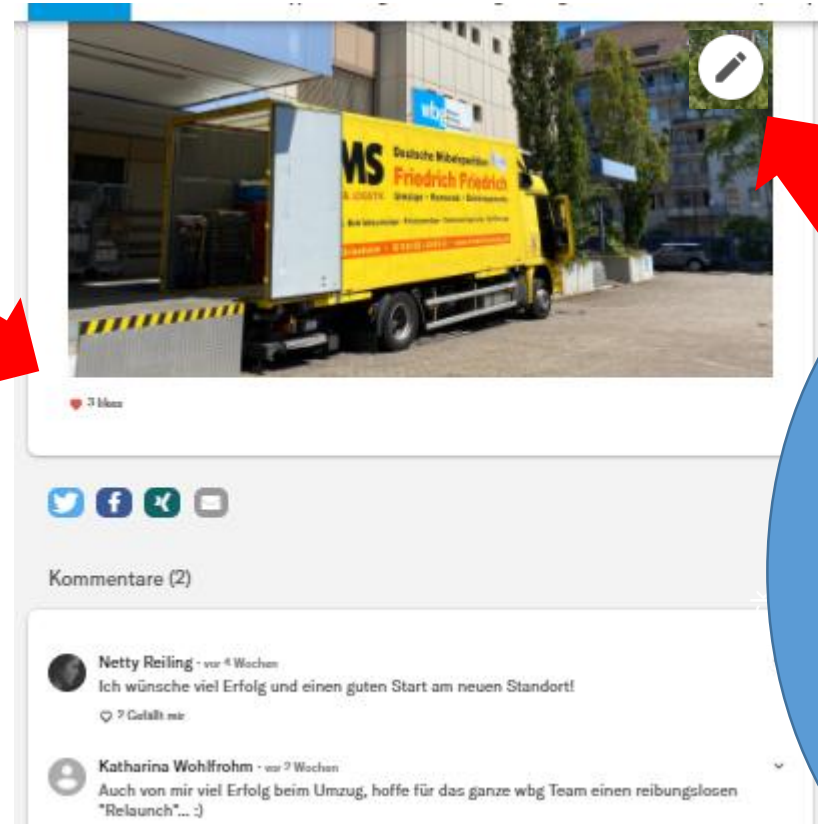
MS
Deutsche Möbelspedition
Friedrich Friedrich
Umzüge · Removals · Déménagements

wbg

3 likes

Kommentare (2)

Netty Reiling · vor 4 Wochen
Ich wünsche viel Erfolg und einen guten Start am neuen Standort!
2 Gefällt mir

Katharina Wohlfrohm · vor 2 Wochen
Auch von mir viel Erfolg beim Umzug, hoffe für das ganze wbg Team einen reibungslosen "Relaunch"... :)